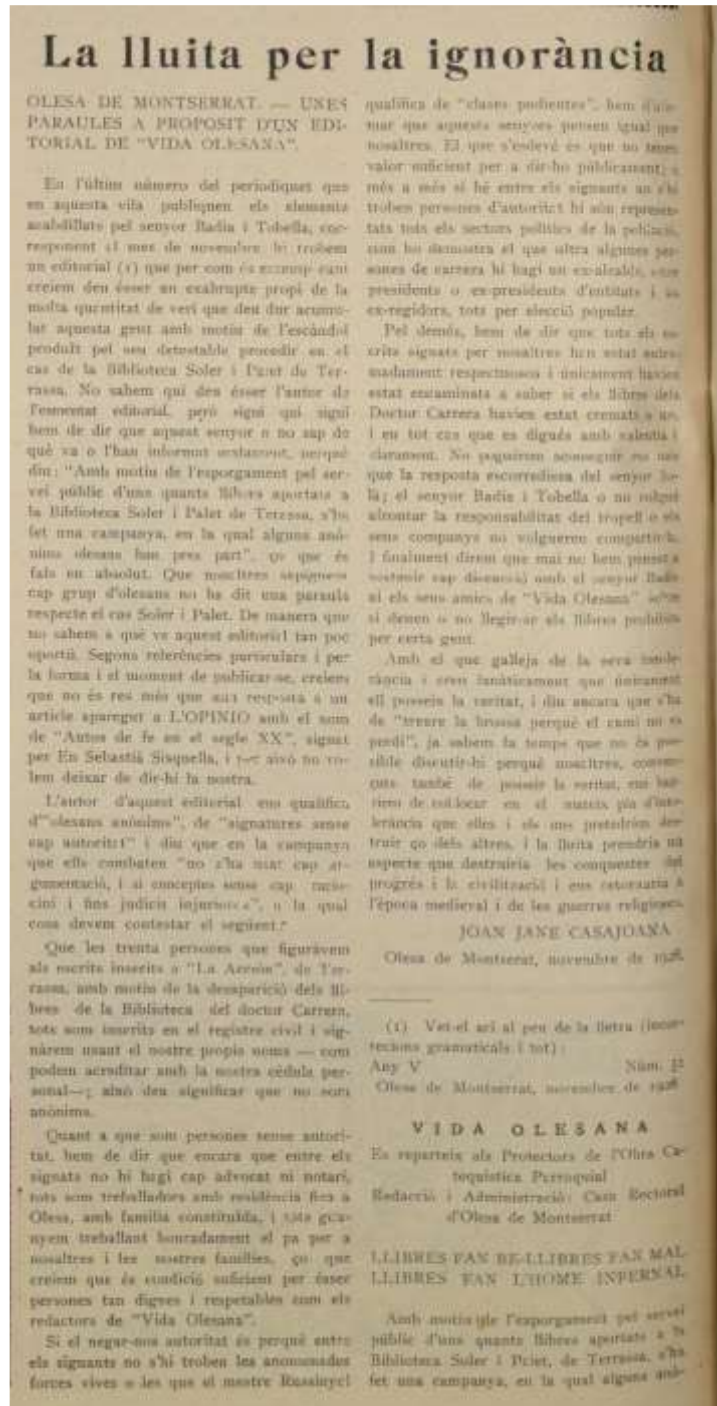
La lluita per la ignorància

OLESA DE MONTSERRAT. — UNES PARAULES A PROPOSIT D'UN EDITORIAL DE "VIDA OLESANA".

En l'últim número del periodiquet que en aquesta vila publiquen els elements acabdillats pel senyor Badia i Tobella, corresponent al mes de novembre, hi trobem un editorial (1) que per com es redactat creiem deu ésser un exabrupte propi de la molta quantitat de verí que deu dur acumulat aquesta gent amb motiu de l'escàndol produït pel seu detestable procedir en el cas de la Biblioteca Soler i Palet de Terrassa. No sabem qui deu ésser l'autor de l'esmentat editorial, però sigui qui sigui hem de dir que aquest senyor o no sap de què va o l'han informat malament, perquè diu: "Amb motiu de l'esporgament pel servei públic d'unes quantes llibres aportats a la Biblioteca Soler i Palet de Terrassa, s'ha fet una campanya, en la qual alguns anònims olesans han pres part", cosa que és fals en absolut. Que nosaltres sapiguem cap grup d'olesans no ha dit una paraula respecte el cas Soler i Palet. De manera que no sabem a què ve aquest editorial tan poc oportú. Segons referències particulars i per la forma i el moment de publicar-se, creiem que no és res més que una resposta a un article aparegut a L'OPINIO amb el nom de "Autos de fe en el segle XX", signat per En Sebastià Sisquella, i això no volem deixar de dir-hi la nostra.

L'autor d'aquest editorial ens qualifica d'"olesans anònims", de "signatures sense cap autoritat" i diu que en la campanya que ells combaten "no s'ha usat cap argumentació, i sí conceptes sense cap raciocini i fins judicis injuriosos", a la qual cosa devem contestar el següent:

Que les trenta persones que figuràvem als escrits inserits a "La Acción", de Terrassa, amb motiu de la desaparició dels llibres de la Biblioteca del doctor Carrera, tots som inscrits en el registre civil i signàrem usant el nostre propi nom — com podem acreditar amb la nostra cèdula personal—; això deu significar que no som anònims.

Quant a que som persones sense autoritat, hem de dir que encara que entre els signats no hi hagi cap advocat ni notari, tots som treballadors amb residència fixa a Olesa, amb família constituïda, i tots guanyem treballant honradament el pa per a nosaltres i les nostres famílies, cosa que creiem que és condició suficient per ésser persones tan dignes i respectables com els redactors de "Vida Olesana".

Si el negar-nos autoritat és perquè entre els signants no s'hi troben les anomenades forces vives o les que el mestre Rusiñol qualifica de "clases pudientes", hem d'afirmar que aquestes senyors posseïn igual que nosaltres. El que s'esdevé és que no tenen valor suficient per a dir-ho públicament; i més a més si hi entre els signants no s'hi troben persones d'autoritat hi són representats tots els sectors polítics de la població, com ho demostra el que altra algunes persones de carrera hi hagi un ex-alcalde, expresidents o ex-presidents d'entitats i ex-regidors, tots per elecció popular.

Pel demés, hem de dir que tots els escrits signats per nosaltres han estat sobradament respectuosos i únicament havien estat encaminats a saber si els llibres del Doctor Carrera havien estat cremats o no, i en tot cas que es digués amb valentia i clarament. No poguérem aconseguir res més que la resposta escorredissa del senyor Badia; el senyor Badia i Tobella o no volgué afrontar la responsabilitat del tropell o els seus companys no volgueren compartir-la. I finalment direm que mai no hem posat a vostaix cap discussió amb el senyor Badia ni els seus amics de "Vida Olesana" sobre si deuen o no llegir-se els llibres prohibits per certa gent.

Amb el que galleja de la seva intolerància i creu fanàticament que únicament ell posseix la veritat, i diu encara que s'ha de "treure la brossa perquè el camí no es perdi", ja sabem fa temps que no és possible discutir-hi perquè nosaltres, convençuts també de posseir la veritat, ens hauríem de col·locar en el mateix pla d'intolerància que ells i els uns pretendrien destruir els altres. I la lluita prendria un aspecte que destruiria les conquestes del progrés i la civilització i ens retornaria a l'època medieval i de les guerres religioses.

JOAN JANE CASAJOANA

Olesa de Montserrat, novembre de 1928.

(1) Vet-el ací al peu de la lletra (incorreccions gramaticals i tot):

Any V Núm. 1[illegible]

Olesa de Montserrat, novembre de 1928

VIDA OLESANA

Es reparteix als Protectors de l'Obra Catequística Parroquial

Redacció i Administració: Casa Rectoral d'Olesa de Montserrat

LLIBRES FAN BE-LLIBRES FAN MAL LLIBRES FAN L'HOME INFERNAL

Amb motiu de l'esporgament pel servei públic d'unes quantes llibres aportats a la Biblioteca Soler i Palet, de Terrassa, s'ha fet una campanya, en la qual alguns anò-